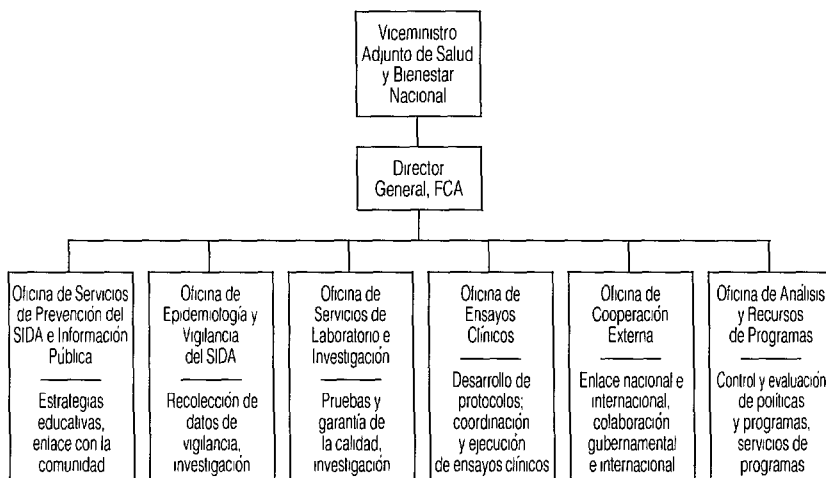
Viceministro Adjunto de Salud y Bienestar Nacional

Director General, FCA

Oficina de Servicios de Prevención del SIDA e Información Pública

Estrategias educativas, enlace con la comunidad

Oficina de Epidemiología y Vigilancia del SIDA

Recolección de datos de vigilancia, investigación

Oficina de Servicios de Laboratorio e Investigación

Pruebas y garantía de la calidad, investigación

Oficina de Ensayos Clínicos

Desarrollo de protocolos; coordinación y ejecución de ensayos clínicos

Oficina de Cooperación Externa

Enlace nacional e internacional, colaboración gubernamental e internacional

Oficina de Análisis y Recursos de Programas

Control y evaluación de políticas y programas, servicios de programas